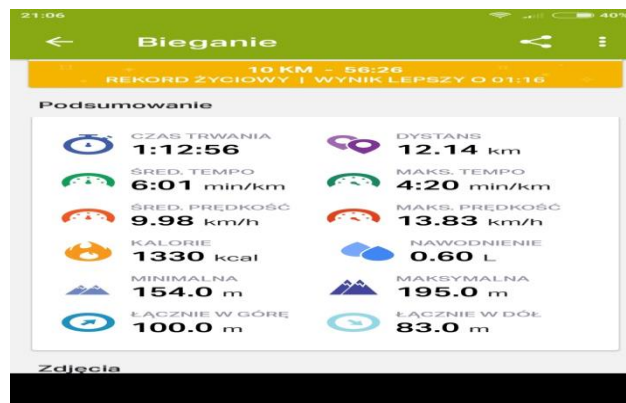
21:06

40%

Bieganie

10 KM - 56:26
REKORD ŻYCIOWY | WYNIK LEPSZY O 01:16

Podsumowanie

CZAS TRWANIA
1:12:56

DYSTANS
12.14 km

ŚRED. TEMPO
6:01 min/km

MAKS. TEMPO
4:20 min/km

ŚRED. PRĘDKOŚĆ
9.98 km/h

MAKS. PRĘDKOŚĆ
13.83 km/h

KALORIE
1330 kcal

NAWODNIENIE
0.60 L

MINIMALNA
154.0 m

MAKSYMALNA
195.0 m

ŁĄCZNIE W GÓRĘ
100.0 m

ŁĄCZNIE W DÓŁ
83.0 m

Zdjęcia